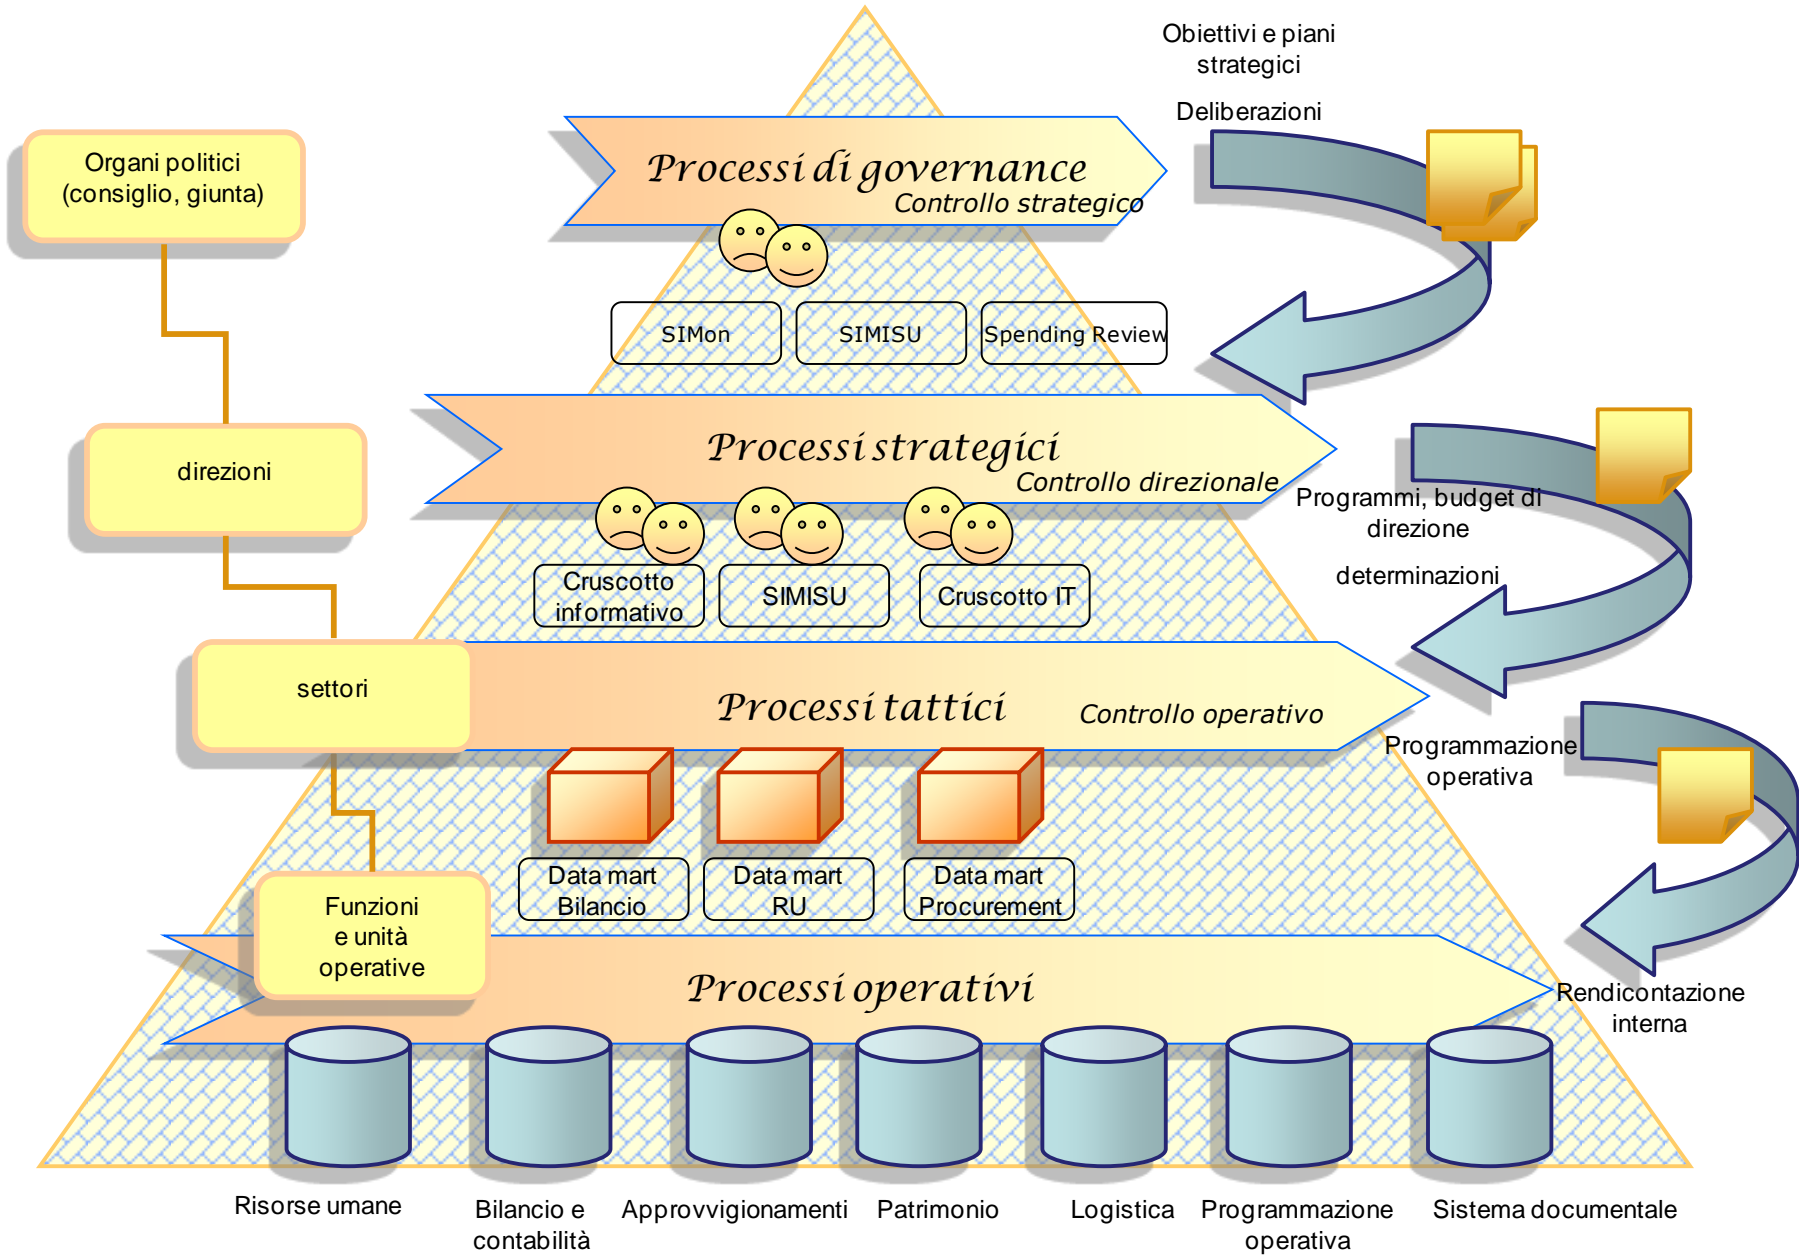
Obiettivi e piani strategici

Deliberazioni

Organi politici (consiglio, giunta)

Processi di governance

Controllo strategico

SIMon

SIMISU

Spending Review

direzioni

Processi strategici

Controllo direzionale

Programmi, budget di direzione

determinazioni

Cruscotto informativo

SIMISU

Cruscotto IT

settori

Processi tattici

Controllo operativo

Programmazione operativa

Data mart Bilancio

Data mart RU

Data mart Procurement

Funzioni e unità operative

Processi operativi

Rendicontazione interna

Risorse umane

Bilancio e contabilità

Approvvigionamenti

Patrimonio

Logistica

Programmazione operativa

Sistema documentale